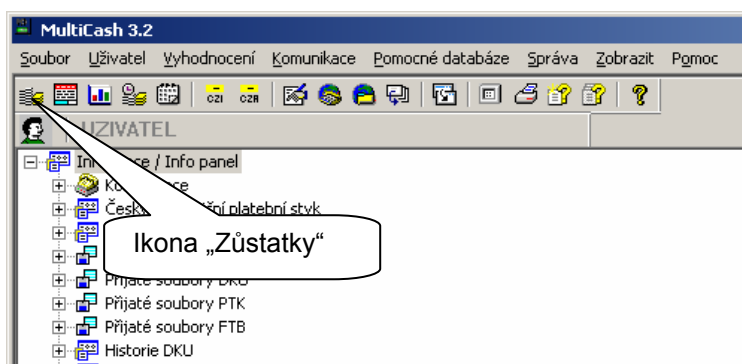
MultiCash 3.2

Soubor Uživatel Vyhodnocení Komunikace Pomocné databáze Správa Zobrazit Pomoc

CZI CZR

UZIVATEL

In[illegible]ce / Info panel

Ko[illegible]ce

Česk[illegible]ní platební styk

Ikona „Zůstatky“

Přijaté soubory DKU

Přijaté soubory PTK

Přijaté soubory FTB

Historie DKU